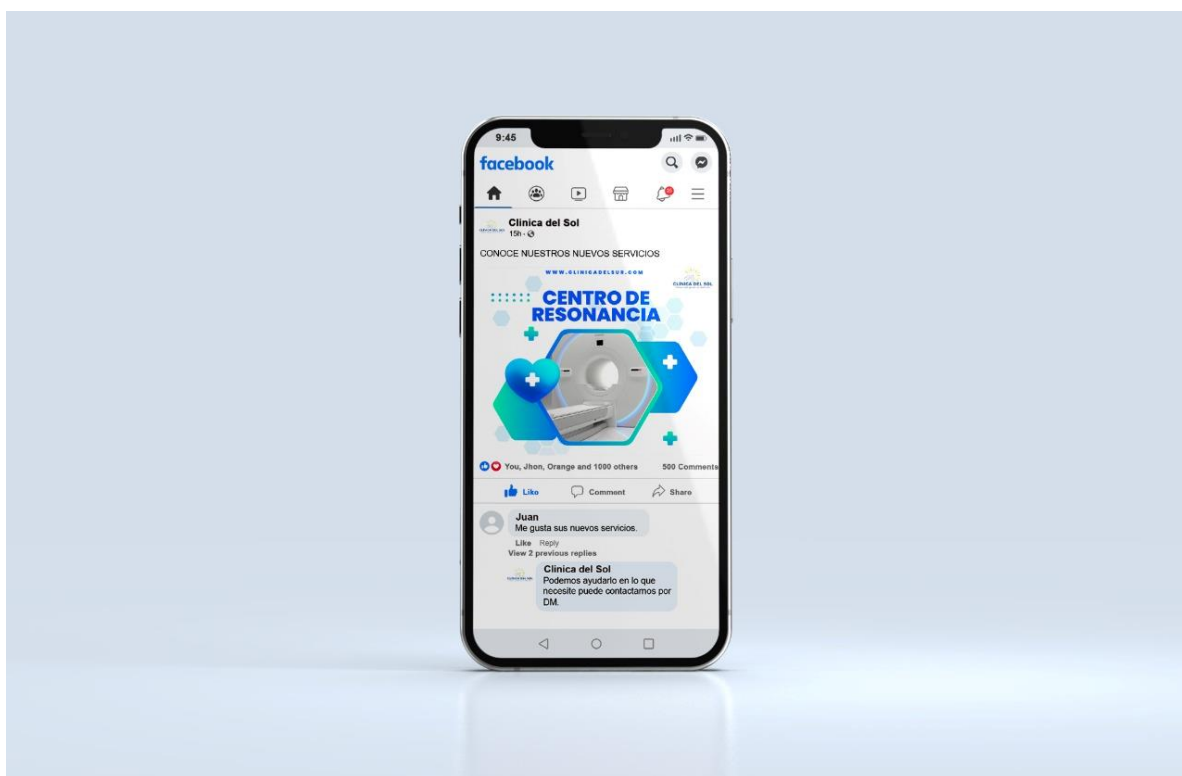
9:45

facebook

Clinica del Sol
15h · 

CONOCE NUESTROS NUEVOS SERVICIOS

WWW.CLINICADELSUR.COM

CLINICA DEL SOL

CENTRO DE RESONANCIA

You, Jhon, Orange and 1000 others

500 Comments

Like

Comment

Share

Juan
Me gusta sus nuevos servicios.

Like Reply

View 2 previous replies

Clinica del Sol
Podemos ayudarlo en lo que necesite puede contactarnos por DM.